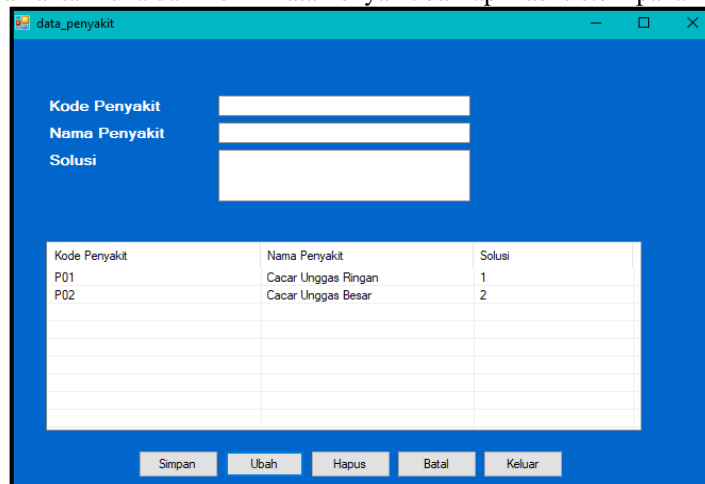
data_penyakit

Kode Penyakit
Nama Penyakit
Solusi

| Kode Penyakit | Nama Penyakit | Solusi |
|---|---|---|
| P01 | Cacar Unggas Ringan | 1 |
| P02 | Cacar Unggas Besar | 2 |

Simpan
Ubah
Hapus
Batal
Keluar